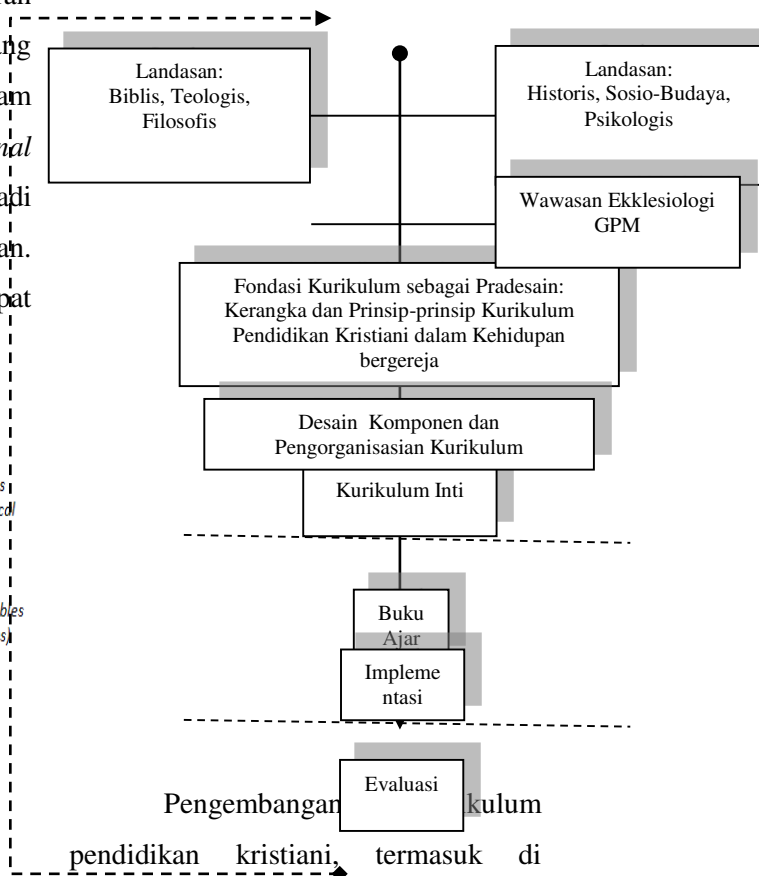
an
ng
am
nal
adi
an.
pat

Landasan:
Biblis, Teologis, Filosofis

Landasan:
Historis, Sosio-Budaya, Psikologis

Wawasan Ekklesiologi GPM

Fondasi Kurikulum sebagai Pradesain: Kerangka dan Prinsip-prinsip Kurikulum Pendidikan Kristiani dalam Kehidupan bergereja

Desain Komponen dan Pengorganisasian Kurikulum

Kurikulum Inti

s
cal

bles
s)

Buku
Ajar

Impleme
ntasi

Evaluasi

Pengembangan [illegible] kulum pendidikan kristiani, termasuk di